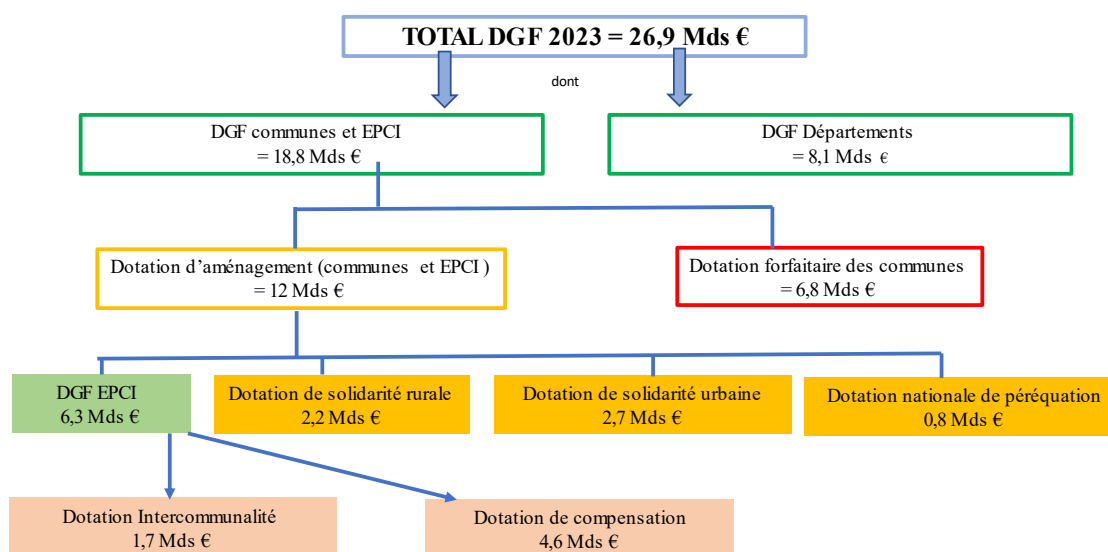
TOTAL DGF 2023 = 26,9 Mds €

dont

DGF communes et EPCI
= 18,8 Mds €

DGF Départements
= 8,1 Mds €

Dotation d'aménagement (communes et EPCI )
= 12 Mds €

Dotation forfaitaire des communes
= 6,8 Mds €

DGF EPCI
6,3 Mds €

Dotation de solidarité rurale
2,2 Mds €

Dotation de solidarité urbaine
2,7 Mds €

Dotation nationale de péréquation
0,8 Mds €

Dotation Intercommunalité
1,7 Mds €

Dotation de compensation
4,6 Mds €